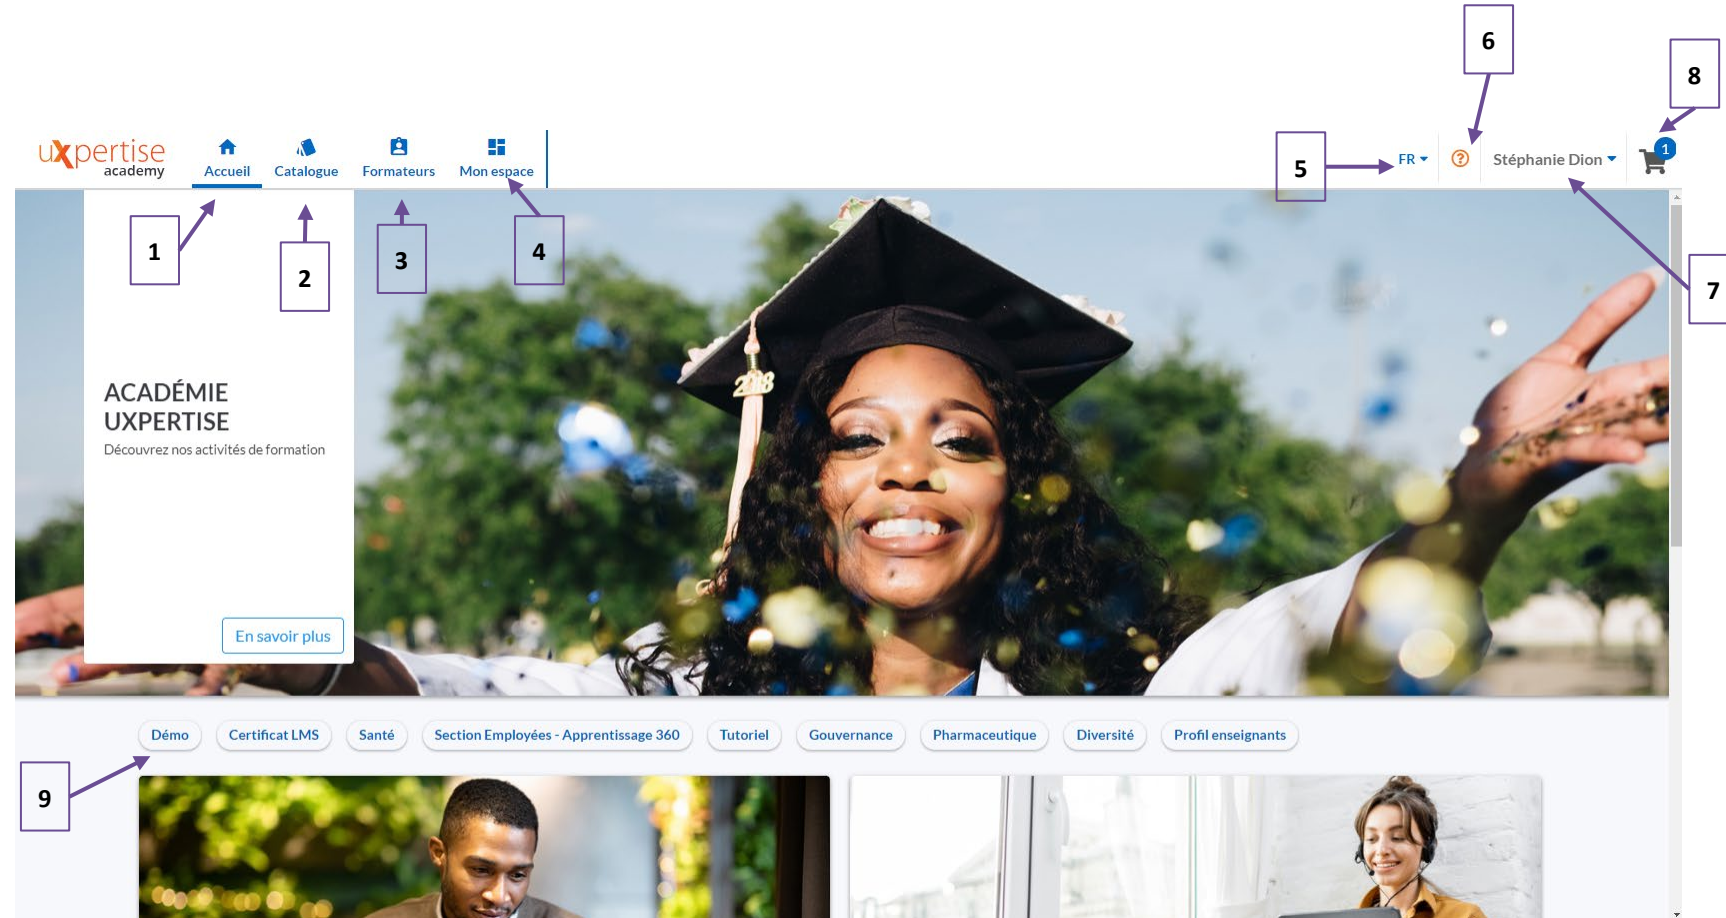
6

8

uxpertise academy

Accueil Catalogue Formateurs Mon espace

5

FR

Stéphanie Dion

1

1

2

3

4

7

ACADÉMIE UXPERTISE

Découvrez nos activités de formation

En savoir plus

Démo Certificat LMS Santé Section Employées - Apprentissage 360 Tutoriel Gouvernance Pharmaceutique Diversité Profil enseignants

9